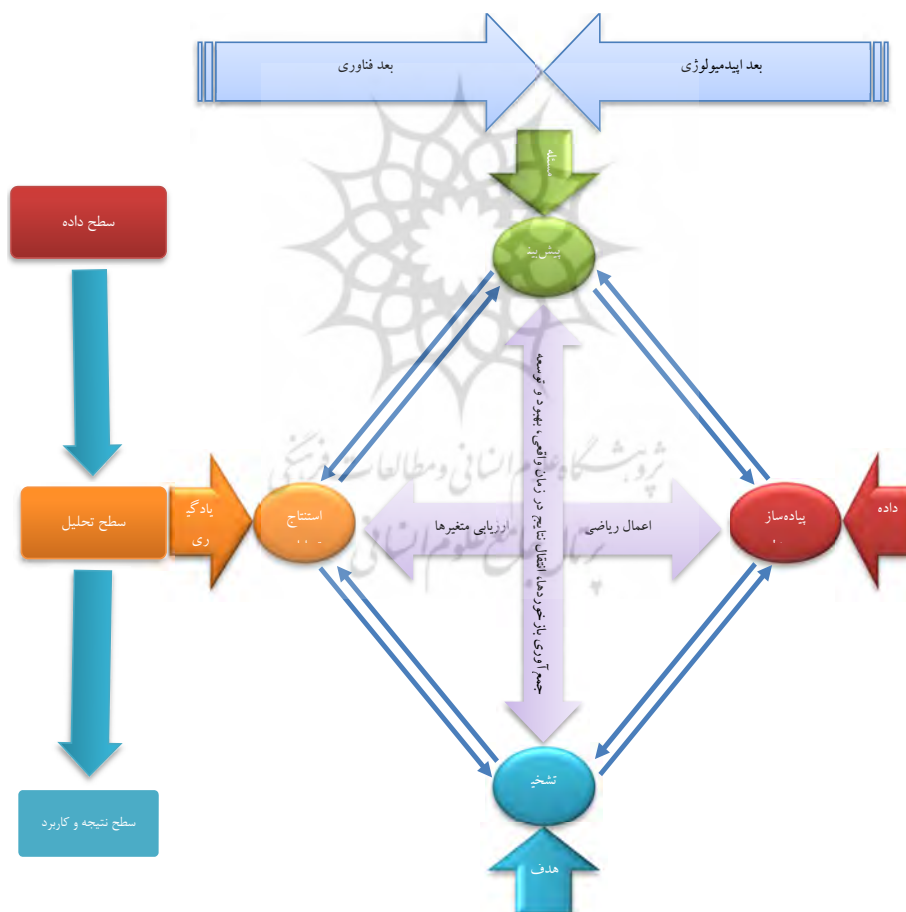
بعد فناوری

بعد اپیدمیولوژی

مسئله

بیش‌بینی

سطح داده

سطح تحلیل

یادگیری

استنتاج

ارزیابی متغیرها

اعمال ریاضی

پیاده‌ساز

داده

جمع‌آوری بازخوردها انتقال نتایج در زمان واقعی؛ بهبود و توسعه

تشخیص

هدف

سطح نتیجه و کاربرد

پژوهشگاه علوم انسانی و مطالعات فرهنگی

پرتال جامع علوم انسانی